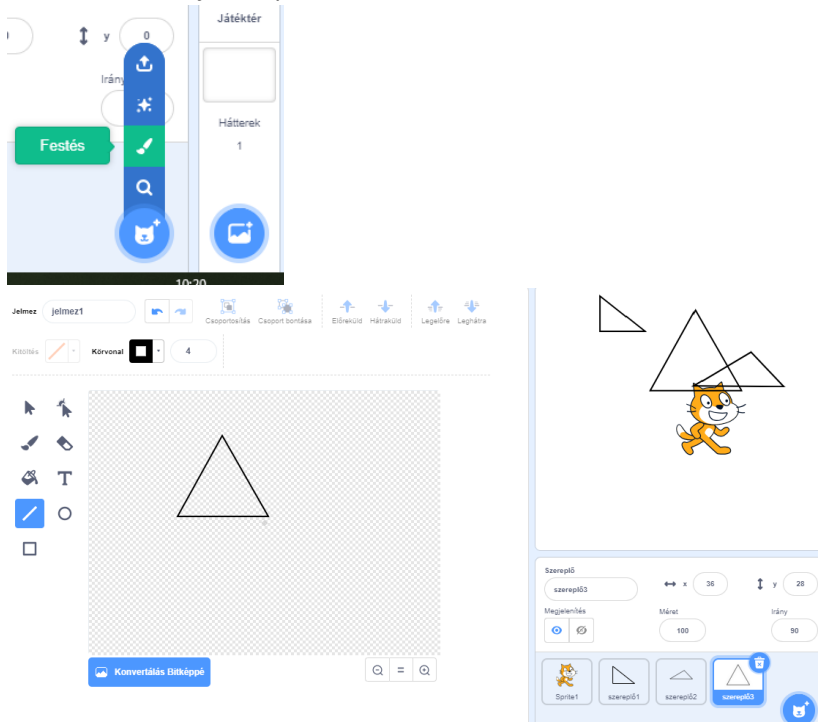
0 y 0
Irány
Festés
Játéktér
Hátterek
1
10:20

Jelmez jelmez1
Csoportosítás Csoport bontása Előreküld Hátraküld Legelőre Leghátra
Kitöltés Körvonal 4

Konvertálás Bitképpé

Szereplő szereplő3 x 36 y 28
Megjelenítés Méret 100 Irány 90
Sprite1 szereplő1 szereplő2 szereplő3